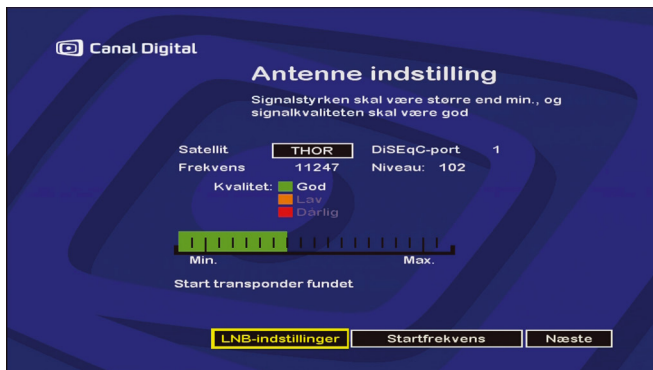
Canal Digital

Antenne indstilling

Signalstyrken skal være større end min., og signalkvaliteten skal være god

Satellit THOR DiSEqC-port 1
Frekvens 11247 Niveau: 102

Kvalitet: God
Lav
Dårlig

Min. Max.

Start transponder fundet

LNB-indstillinger Startfrekvens Næste